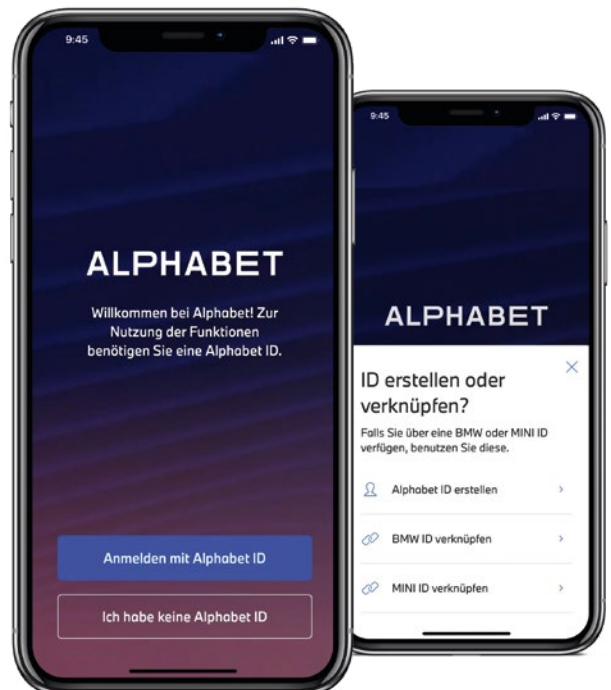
9:45

ALPHABET

Willkommen bei Alphabet! Zur Nutzung der Funktionen benötigen Sie eine Alphabet ID.

Anmelden mit Alphabet ID

Ich habe keine Alphabet ID

9:45

ALPHABET

ID erstellen oder verknüpfen?

Falls Sie über eine BMW oder MINI ID verfügen, benutzen Sie diese.

Alphabet ID erstellen

BMW ID verknüpfen

MINI ID verknüpfen